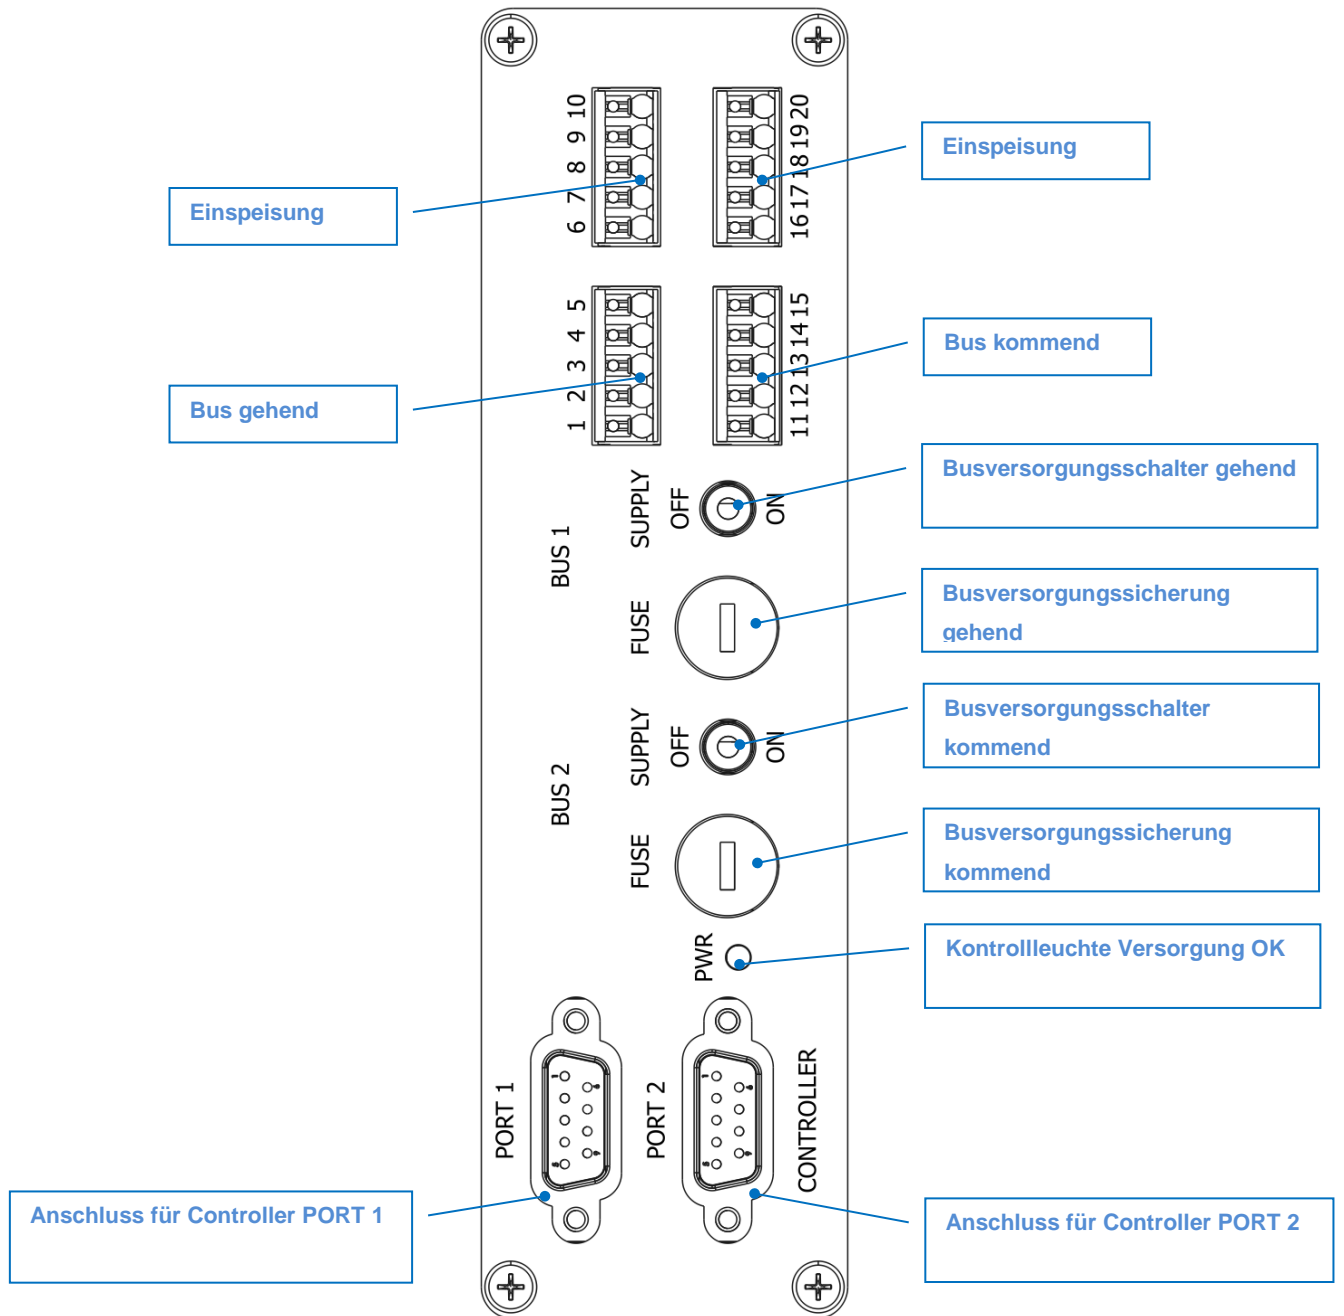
Einspeisung

6 7 8 9 10

16 17 18 19 20

Einspeisung

Bus gehend

1 2 3 4 5

11 12 13 14 15

Bus kommend

BUS 1

SUPPLY

OFF

ON

Busversorgungsschalter gehend

FUSE

Busversorgungssicherung gehend

BUS 2

SUPPLY

OFF

ON

Busversorgungsschalter kommend

FUSE

Busversorgungssicherung kommend

PWR

Kontrollleuchte Versorgung OK

PORT 1

PORT 2

CONTROLLER

Anschluss für Controller PORT 1

Anschluss für Controller PORT 2